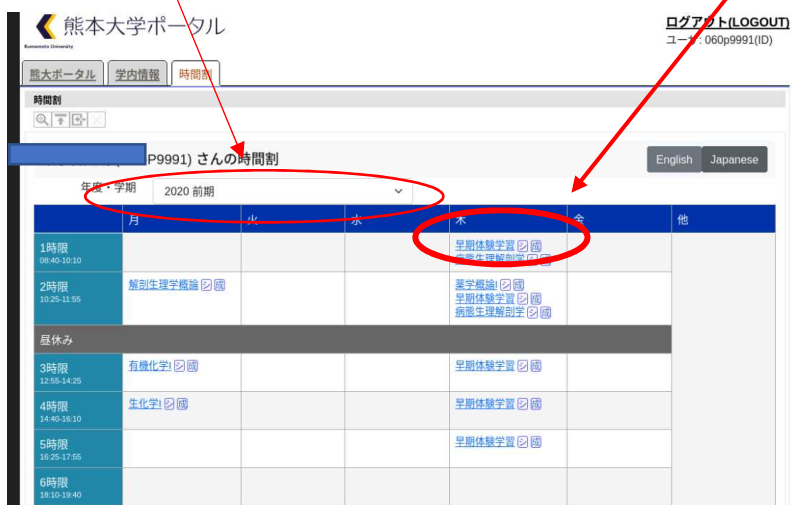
熊本大学ポータル
Kumamoto University

ログアウト(LOGOUT)
ユーザ: 060p9991(ID)

熊大ポータル | 学内情報 | 時間割

時間割

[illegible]P9991) さんの時間割

English | Japanese

年度・学期 2020 前期

| | 月 | 火 | 水 | 木 | 金 | 他 |
|---|---|---|---|---|---|---|
| 1時限 08:40-10:10 | | | | 早期体験学習 国 病態生理解剖学 国 | | |
| 2時限 10:25-11:55 | 解剖生理学概論 国 | | | 薬学概論I 国 早期体験学習 国 病態生理解剖学 国 | | |
| 昼休み | | | | | | |
| 3時限 12:55-14:25 | 有機化学I 国 | | | 早期体験学習 国 | | |
| 4時限 14:40-16:10 | 生化学I 国 | | | 早期体験学習 国 | | |
| 5時限 16:25-17:55 | | | | 早期体験学習 国 | | |
| 6時限 18:10-19:40 | | | | | | |